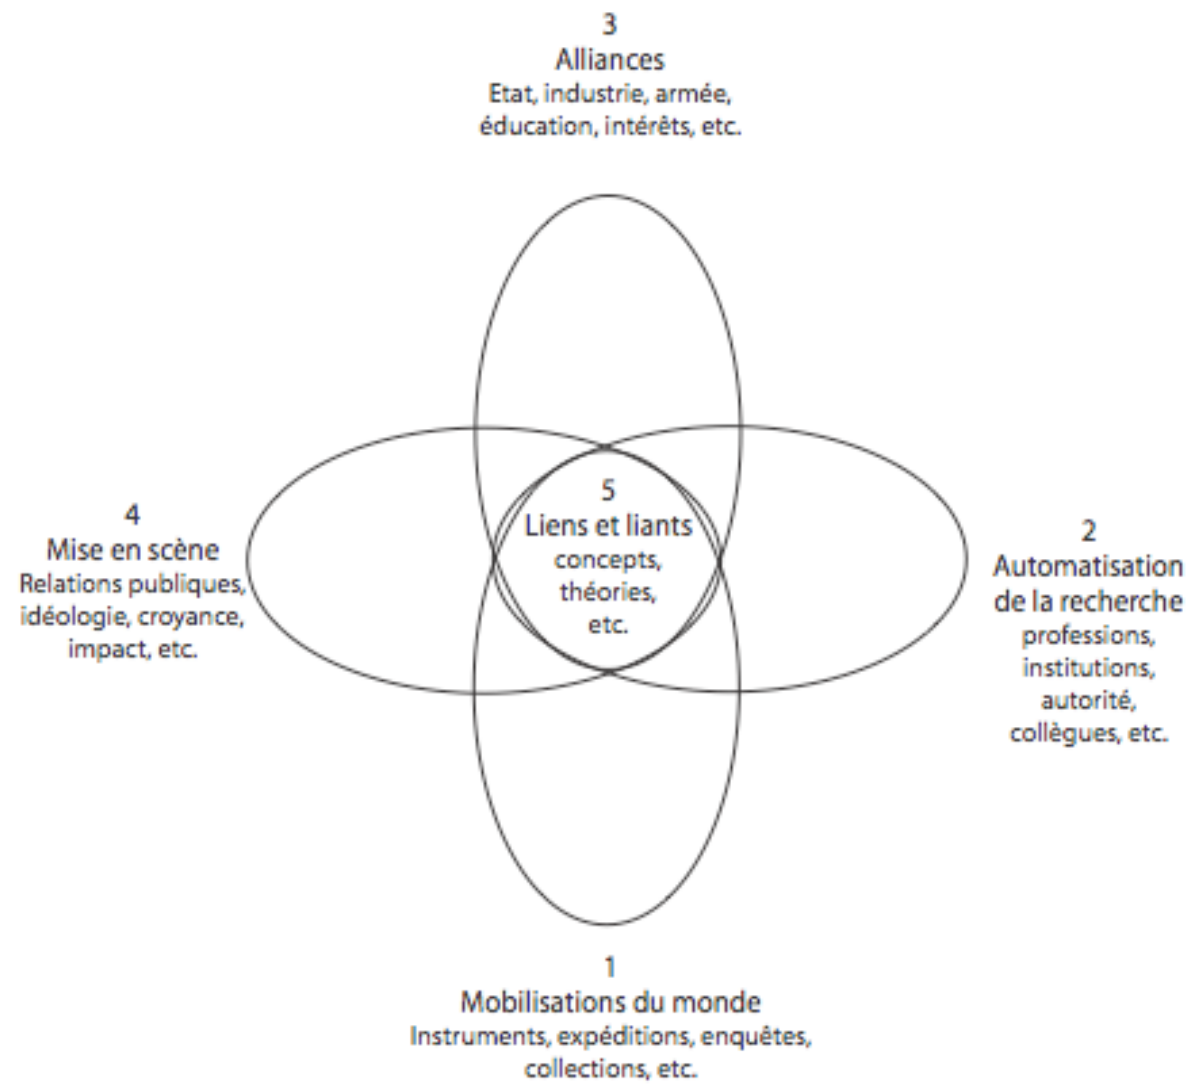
3
Alliances
Etat, industrie, armée, éducation, intérêts, etc.

4
Mise en scène
Relations publiques, idéologie, croyance, impact, etc.

5
Liens et liants
concepts, théories, etc.

2
Automatisation de la recherche
professions, institutions, autorité, collègues, etc.

1
Mobilisations du monde
Instruments, expéditions, enquêtes, collections, etc.